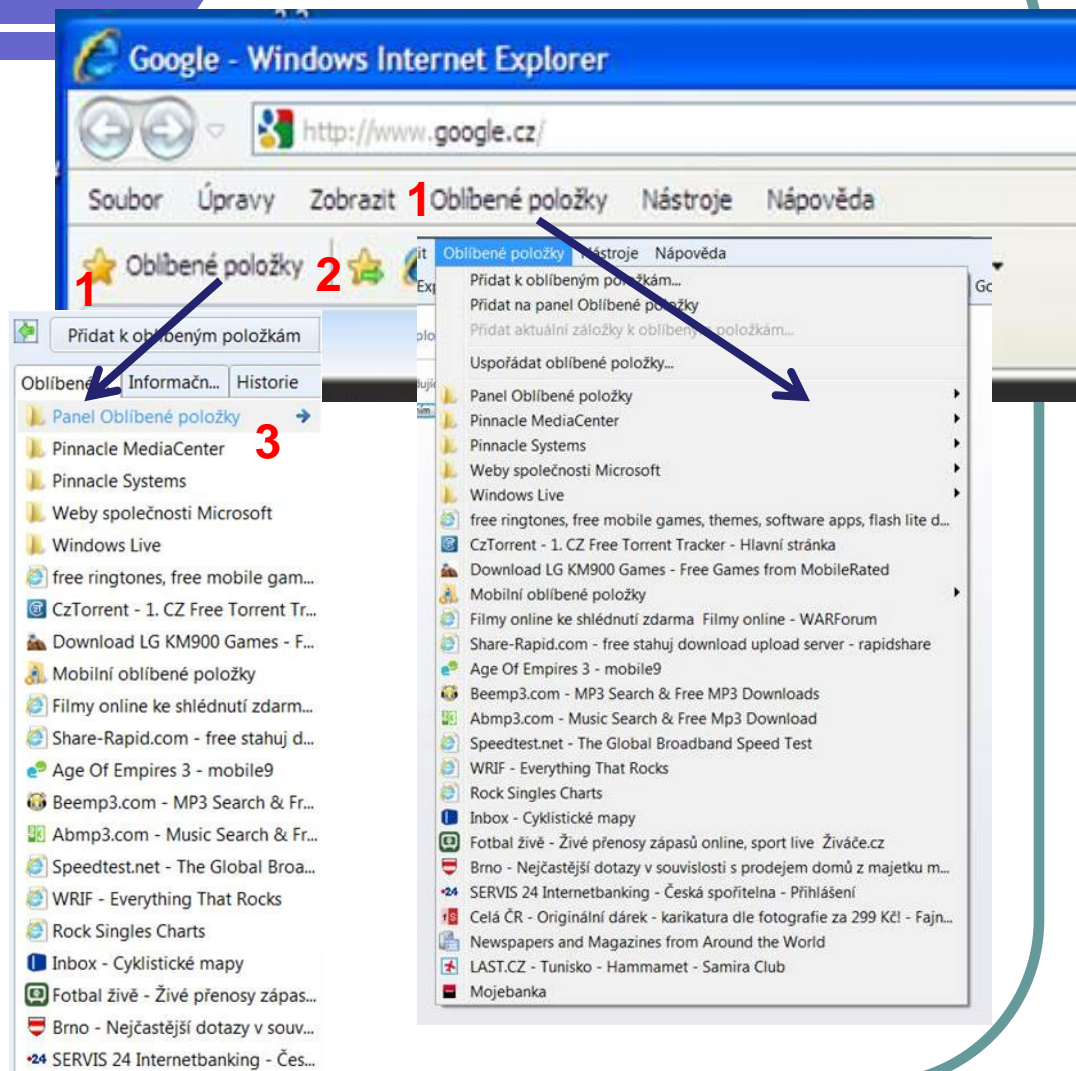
Google - Windows Internet Explorer

http://www.google.cz/

Soubor Úpravy Zobrazit 1 Oblíbené položky Nástroje Nápověda

Oblíbené položky 2

1

Přidat k oblíbeným položkám

Oblíbené Informačn... Historie

Panel Oblíbené položky 3
Pinnacle MediaCenter
Pinnacle Systems
Weby společnosti Microsoft
Windows Live
free ringtones, free mobile gam...
CzTorrent - 1. CZ Free Torrent Tr...
Download LG KM900 Games - F...
Mobilní oblíbené položky
Filmy online ke shlédnutí zdarm...
Share-Rapid.com - free stahuj d...
Age Of Empires 3 - mobile9
Beemp3.com - MP3 Search & Fr...
Abmp3.com - Music Search & Fr...
Speedtest.net - The Global Broa...
WRIF - Everything That Rocks
Rock Singles Charts
Inbox - Cyklistické mapy
Fotbal živě - Živé přenosy zápas...
Brno - Nejčastější dotazy v souv...
SERVIS 24 Internetbanking - Čes...

it Oblíbené položky Nástroje Nápověda

Přidat k oblíbeným položkám...
Přidat na panel Oblíbené položky
Přidat aktuální záložky k oblíbeným položkám...
Uspořádat oblíbené položky...
Panel Oblíbené položky
Pinnacle MediaCenter
Pinnacle Systems
Weby společnosti Microsoft
Windows Live
free ringtones, free mobile games, themes, software apps, flash lite d...
CzTorrent - 1. CZ Free Torrent Tracker - Hlavní stránka
Download LG KM900 Games - Free Games from MobileRated
Mobilní oblíbené položky
Filmy online ke shlédnutí zdarma Filmy online - WARForum
Share-Rapid.com - free stahuj download upload server - rapidshare
Age Of Empires 3 - mobile9
Beemp3.com - MP3 Search & Free MP3 Downloads
Abmp3.com - Music Search & Free Mp3 Download
Speedtest.net - The Global Broadband Speed Test
WRIF - Everything That Rocks
Rock Singles Charts
Inbox - Cyklistické mapy
Fotbal živě - Živé přenosy zápasů online, sport live Živáče.cz
Brno - Nejčastější dotazy v souvislosti s prodejem domů z majetku m...
SERVIS 24 Internetbanking - Česká spořitelna - Přihlášení
Celá ČR - Originální dárek - karikatura dle fotografie za 299 Kč! - Fajn...
Newspapers and Magazines from Around the World
LAST.CZ - Tunisko - Hammamet - Samira Club
Mojebanka